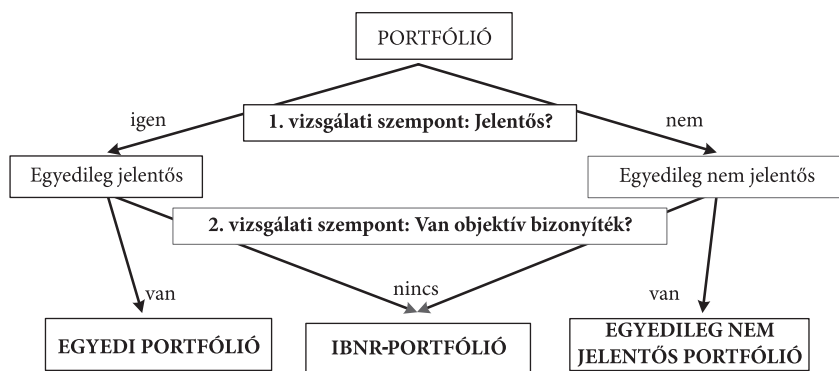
PORTFÓLIÓ

igen

1. vizsgálati szempont: Jelentős?

nem

Egyedileg jelentős

Egyedileg nem jelentős

2. vizsgálati szempont: Van objektív bizonyíték?

van

nincs

van

EGYEDI PORTFÓLIÓ

IBNR-PORTFÓLIÓ

EGYEDILEG NEM JELENTŐS PORTFÓLIÓ